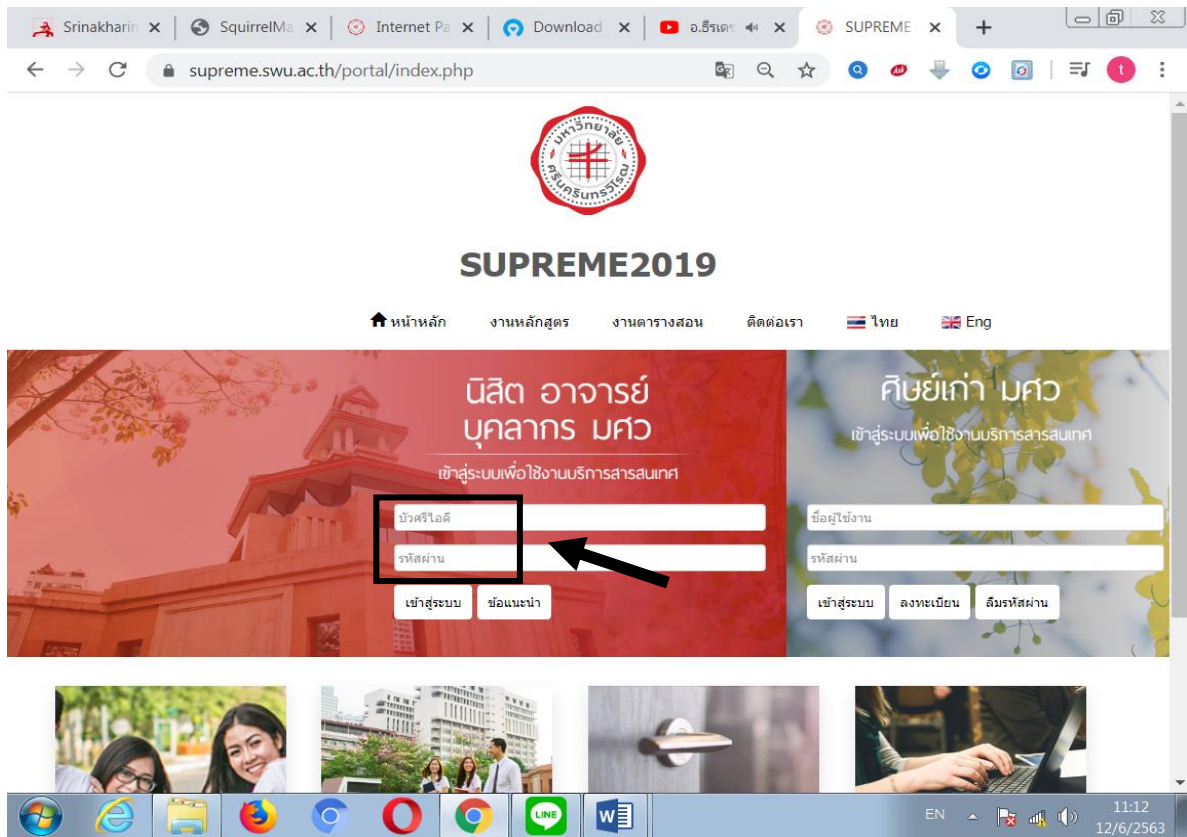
Srinakharin ✕ SquirrelMa ✕ Internet Pa ✕ Download ✕ อ.ธีรเดช ✕ SUPREME ✕ +

supreme.swu.ac.th/portal/index.php

t

มหาวิทยาลัยศรีนครินทรวิโรฒ

SUPREME2019

หน้าหลัก งานหลักสูตร งานตารางสอน ติดต่อเรา ไทย Eng

นิสิต อาจารย์ บุคลากร มศว

เข้าสู่ระบบเพื่อใช้งานบริการสารสนเทศ

บัวศรีไอดี

รหัสผ่าน

เข้าสู่ระบบ ข้อแนะนำ

ศิษย์เก่า มศว

เข้าสู่ระบบเพื่อใช้งานบริการสารสนเทศ

ชื่อผู้ใช้งาน

รหัสผ่าน

เข้าสู่ระบบ ลงทะเบียน ลืมรหัสผ่าน

LINE

EN 11:12 12/6/2563